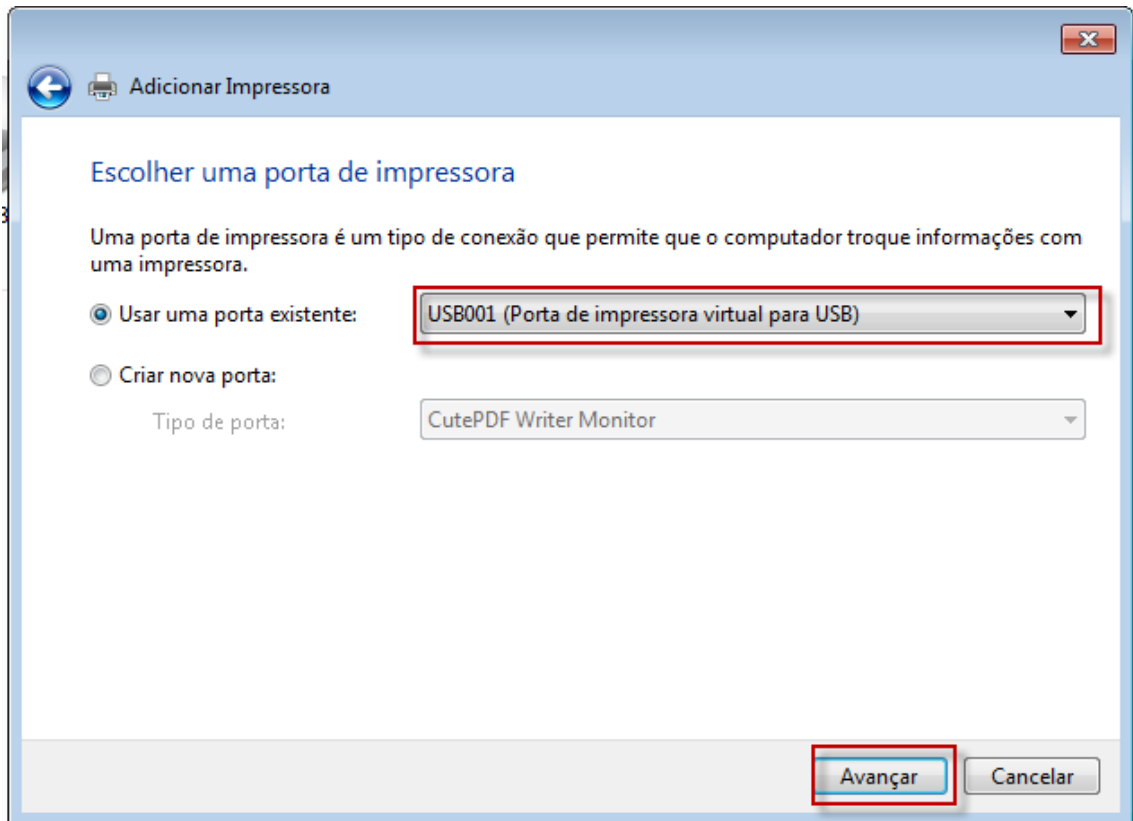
Adicionar Impressora

Escolher uma porta de impressora

Uma porta de impressora é um tipo de conexão que permite que o computador troque informações com uma impressora.

Usar uma porta existente: USB001 (Porta de impressora virtual para USB)

Criar nova porta:

Tipo de porta: CutePDF Writer Monitor

Avançar Cancelar